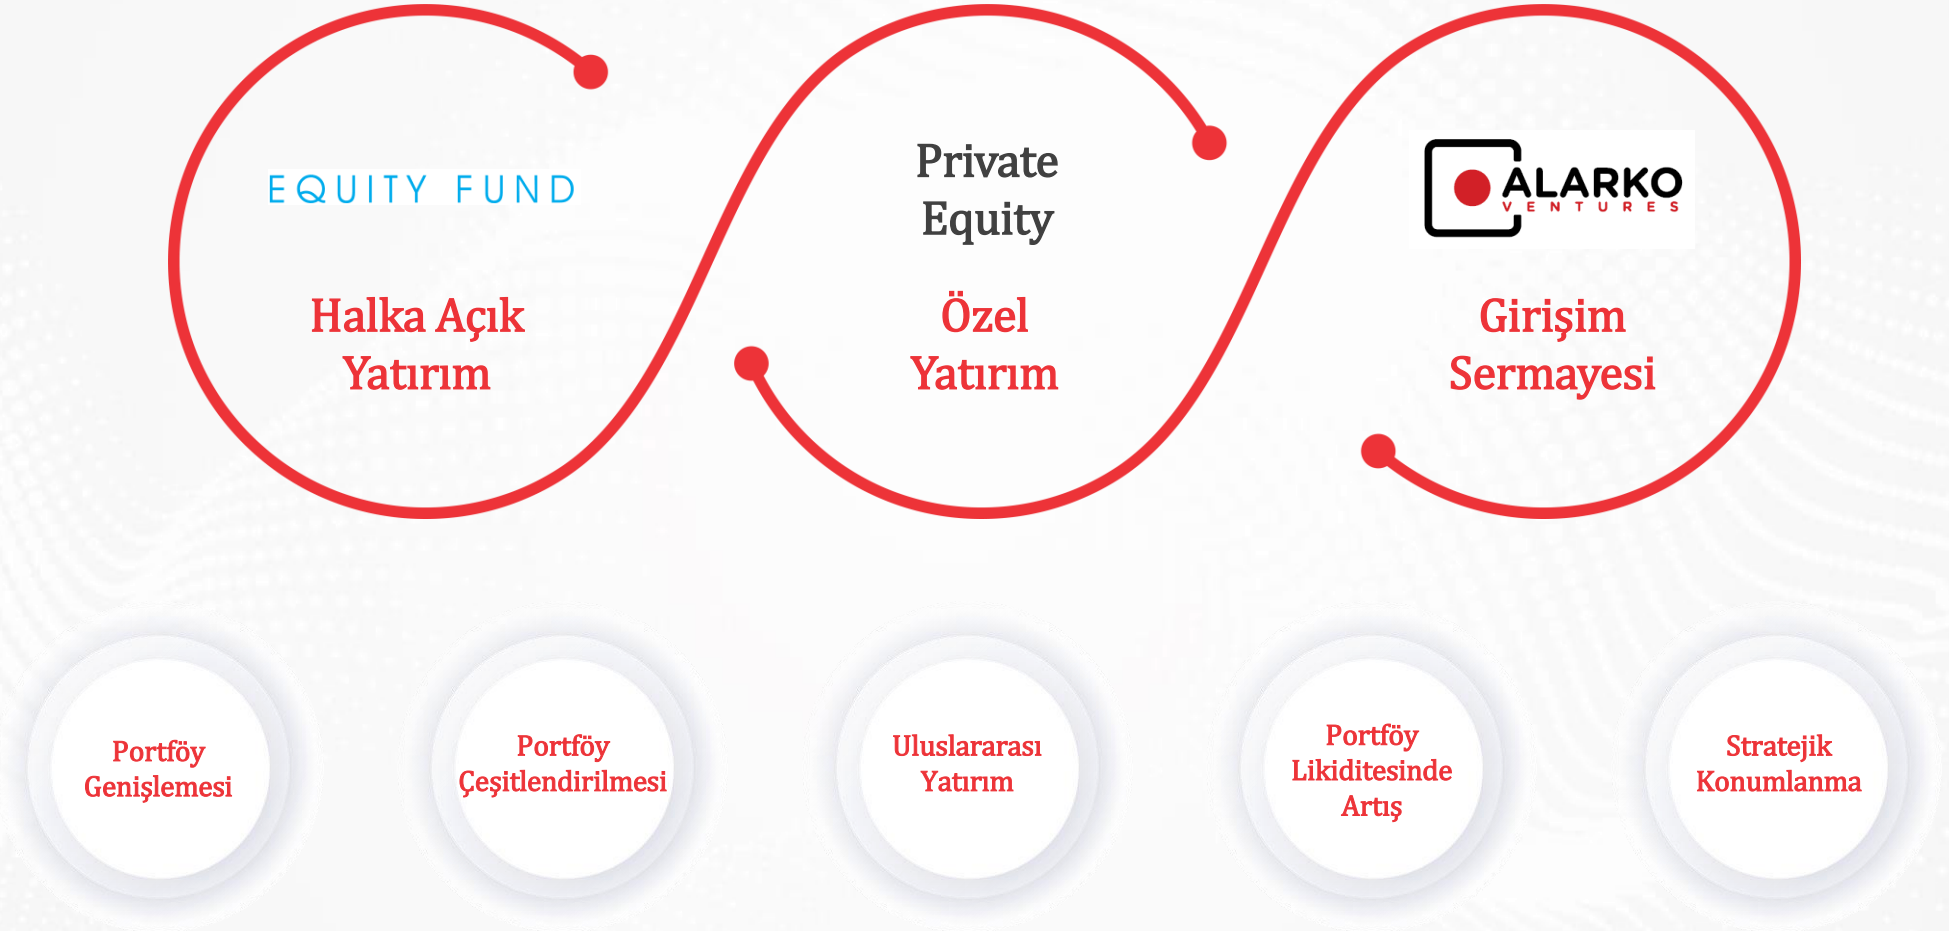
EQUITY FUND

Halka Açık Yatırım

Private Equity

Özel Yatırım

ALARKO VENTURES

Girişim Sermayesi

Portföy Genişlemesi

Portföy Çeşitlendirilmesi

Uluslararası Yatırım

Portföy Likiditesinde Artış

Stratejik Konumlanma